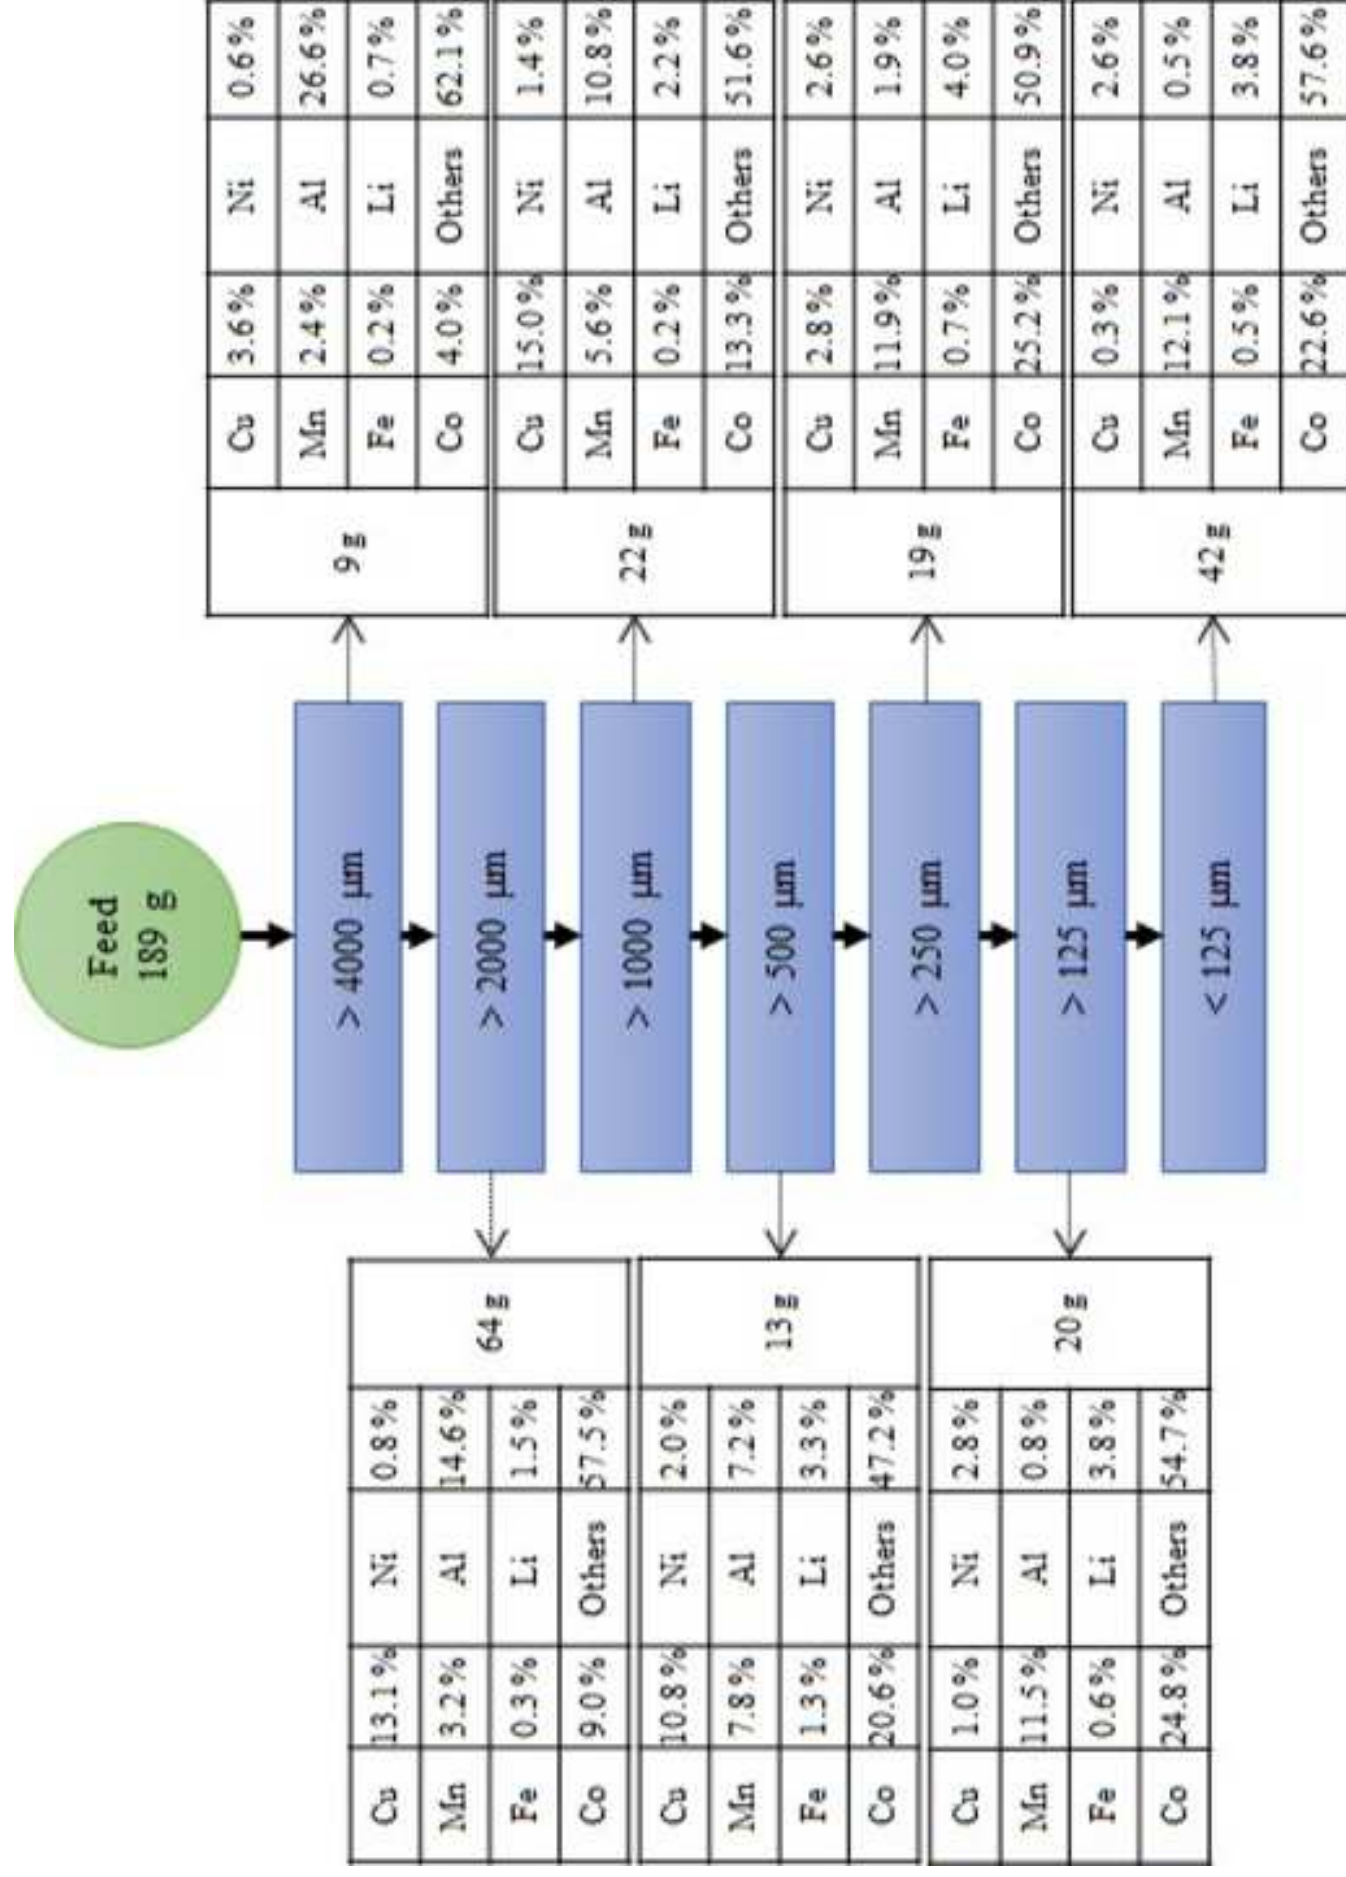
Feed
189 g

> 4000 µm

> 2000 µm

> 1000 µm

> 500 µm

> 250 µm

> 125 µm

< 125 µm

9 g

| Cu | 3.6% | Ni | 0.6% |
|---|---|---|---|
| Mn | 2.4% | Al | 26.6% |
| Fe | 0.2% | Li | 0.7% |
| Co | 4.0% | Others | 62.1% |

22 g

| Cu | 15.0% | Ni | 1.4% |
|---|---|---|---|
| Mn | 5.6% | Al | 10.8% |
| Fe | 0.2% | Li | 2.2% |
| Co | 13.3% | Others | 51.6% |

19 g

| Cu | 2.8% | Ni | 2.6% |
|---|---|---|---|
| Mn | 11.9% | Al | 1.9% |
| Fe | 0.7% | Li | 4.0% |
| Co | 25.2% | Others | 50.9% |

42 g

| Cu | 0.3% | Ni | 2.6% |
|---|---|---|---|
| Mn | 12.1% | Al | 0.5% |
| Fe | 0.5% | Li | 3.8% |
| Co | 22.6% | Others | 57.6% |

64 g

| Cu | 13.1% | Ni | 0.8% |
|---|---|---|---|
| Mn | 3.2% | Al | 14.6% |
| Fe | 0.3% | Li | 1.5% |
| Co | 9.0% | Others | 57.5% |

13 g

| Cu | 10.8% | Ni | 2.0% |
|---|---|---|---|
| Mn | 7.8% | Al | 7.2% |
| Fe | 1.3% | Li | 3.3% |
| Co | 20.6% | Others | 47.2% |

20 g

| Cu | 1.0% | Ni | 2.8% |
|---|---|---|---|
| Mn | 11.5% | Al | 0.8% |
| Fe | 0.6% | Li | 3.8% |
| Co | 24.8% | Others | 54.7% |